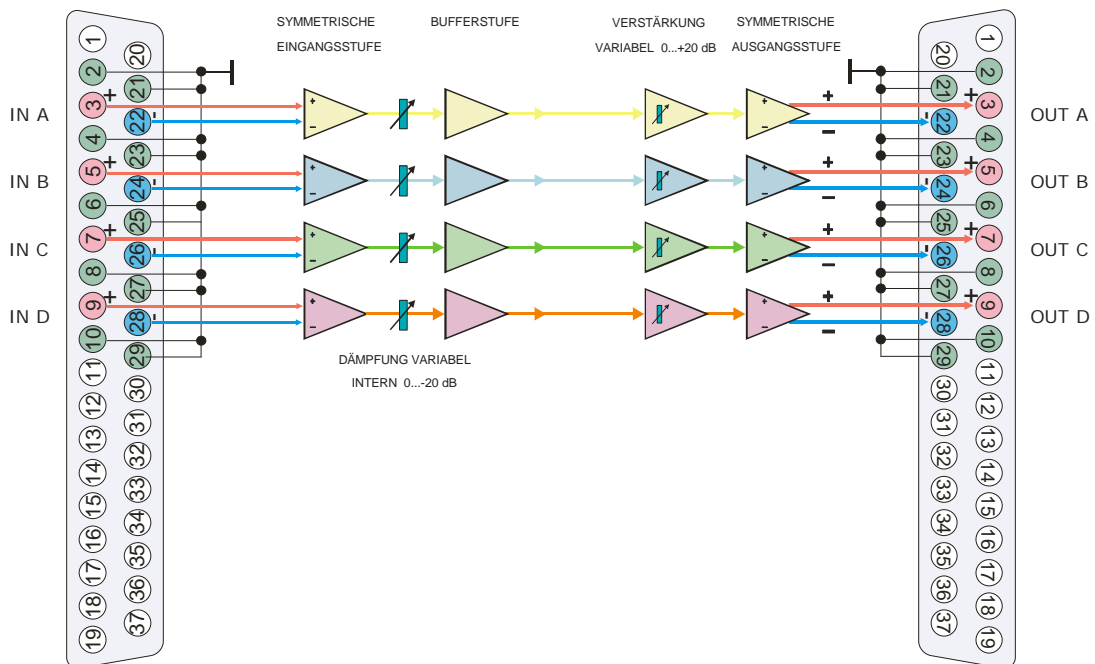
SYMMETRISCHE EINGANGSSTUFE

BUFFERSTUFE

VERSTÄRKUNG VARIABEL 0...+20 dB

SYMMETRISCHE AUSGANGSSTUFE

IN A

IN B

IN C

IN D

OUT A

OUT B

OUT C

OUT D

DÄMPFUNG VARIABEL INTERN 0...-20 dB

1 2 3 4 5 6 7 8 9 10 11 12 13 14 15 16 17 18 19

20 21 22 23 24 25 26 27 28 29 30 31 32 33 34 35 36 37

+ - + - + - + -

+ - + - + - + -

1 2 3 4 5 6 7 8 9 10 11 12 13 14 15 16 17 18 19

20 21 22 23 24 25 26 27 28 29 30 31 32 33 34 35 36 37

+ - + - + - + -